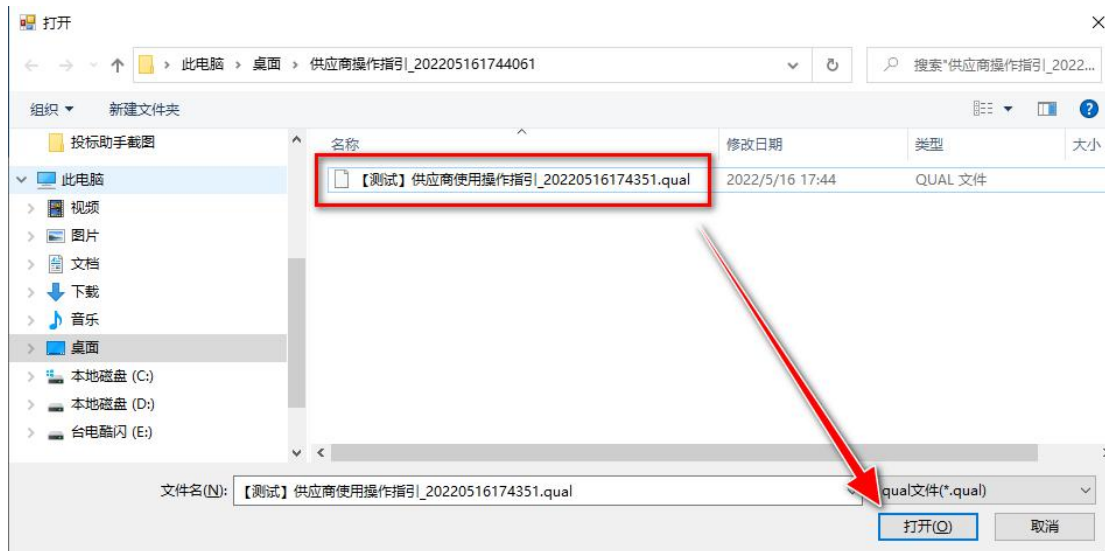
打开

此电脑 › 桌面 › 供应商操作指引_202205161744061

搜索"供应商操作指引_2022...

组织 ▾ 新建文件夹

投标助手截图

此电脑

视频

图片

文档

下载

音乐

桌面

本地磁盘 (C:)

本地磁盘 (D:)

台电酷闪 (E:)

| 名称 | 修改日期 | 类型 | 大小 |
|---|---|---|---|
| 【测试】供应商使用操作指引_20220516174351.qual | 2022/5/16 17:44 | QUAL 文件 | |

文件名(N): 【测试】供应商使用操作指引_20220516174351.qual

qual文件(*.qual)

打开(O) 取消